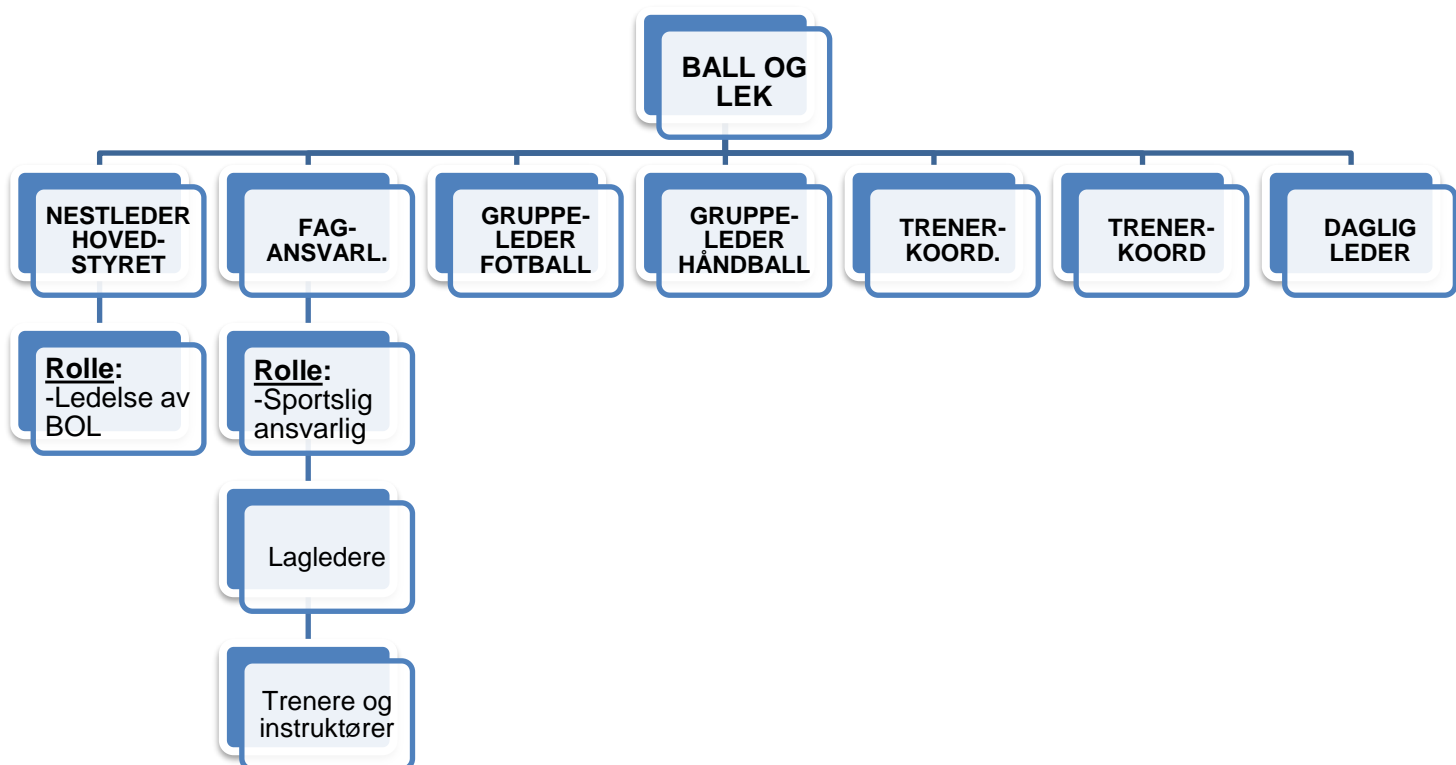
BALL OG LEK

NESTLEDER HOVED-STYRET

Rolle:
-Ledelse av BOL

FAG-ANSVARL.

Rolle:
-Sportslig ansvarlig

Lagledere

Trenere og instruktører

GRUPPE-LEDER FOTBALL

GRUPPE-LEDER HÅNDBALL

TRENER-KOORD.

TRENER-KOORD

DAGLIG LEDER